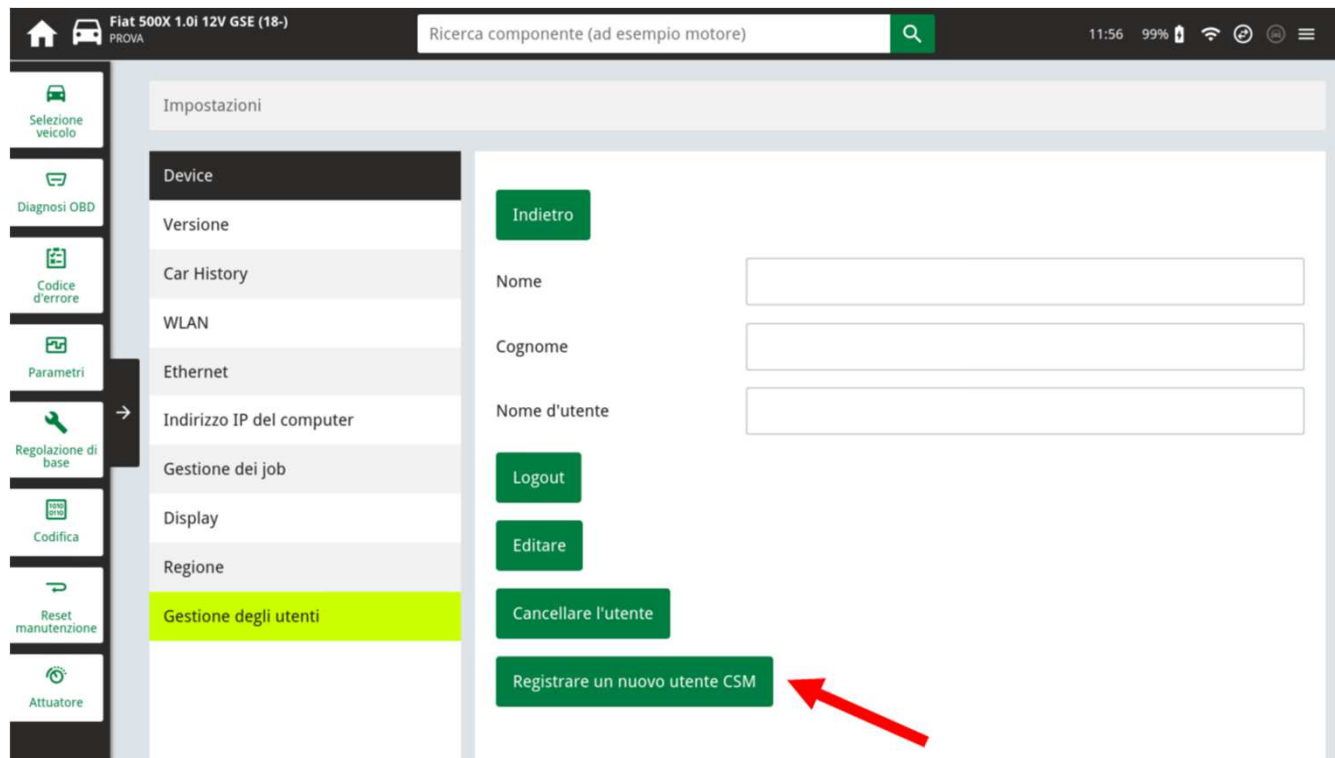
Fiat 500X 1.0i 12V GSE (18-)
PROVA

Ricerca componente (ad esempio motore)

11:56 99%

Selezione veicolo

Diagnosi OBD

Codice d'errore

Parametri

Regolazione di base

Codifica

Reset manutenzione

Attuatore

Impostazioni

Device
Versione
Car History
WLAN
Ethernet
Indirizzo IP del computer
Gestione dei job
Display
Regione
Gestione degli utenti

Indietro

Nome

Cognome

Nome d'utente

Logout

Editare

Cancellare l'utente

Registrare un nuovo utente CSM